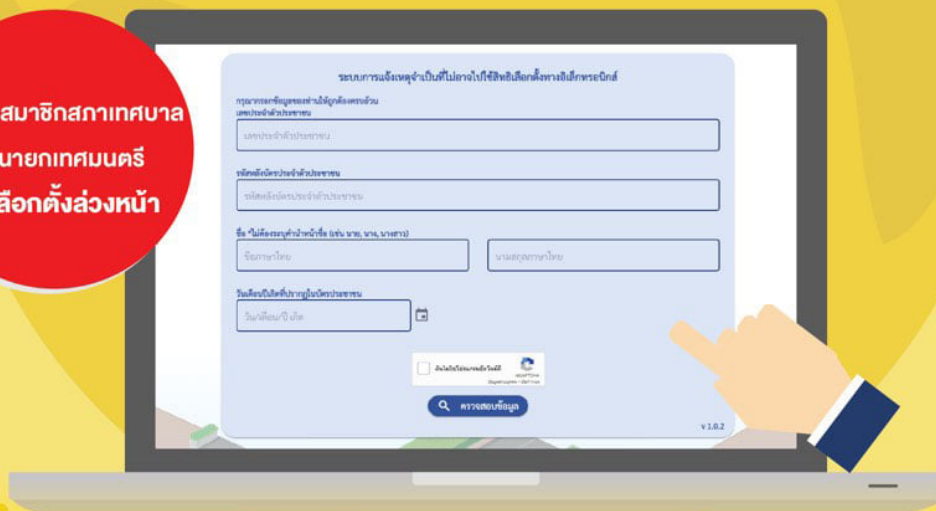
สมาชิกสภาเทศบาล
นายกเทศมนตรี
ลือกตั้งล่วงหน้า

ระบบการแจ้งเหตุจำเป็นที่ไม่อาจไปใช้สิทธิเลือกตั้งทางอิเล็กทรอนิกส์

กรุณากรอกข้อมูลของท่านให้ถูกต้องครบถ้วน
เลขประจำตัวประชาชน

เลขประจำตัวประชาชน

รหัสหลังบัตรประจำตัวประชาชน

รหัสหลังบัตรประจำตัวประชาชน

ชื่อ *ไม่ต้องระบุคำนำหน้าชื่อ (เช่น นาย, นาง, นางสาว)

ชื่อภาษาไทย

นามสกุลภาษาไทย

วันเดือนปีเกิดที่ปรากฏในบัตรประชาชน

วัน/เดือน/ปี เกิด

ฉันไม่ใช่โปรแกรมอัตโนมัติ

reCAPTCHA

ตรวจสอบข้อมูล

v 1.0.2